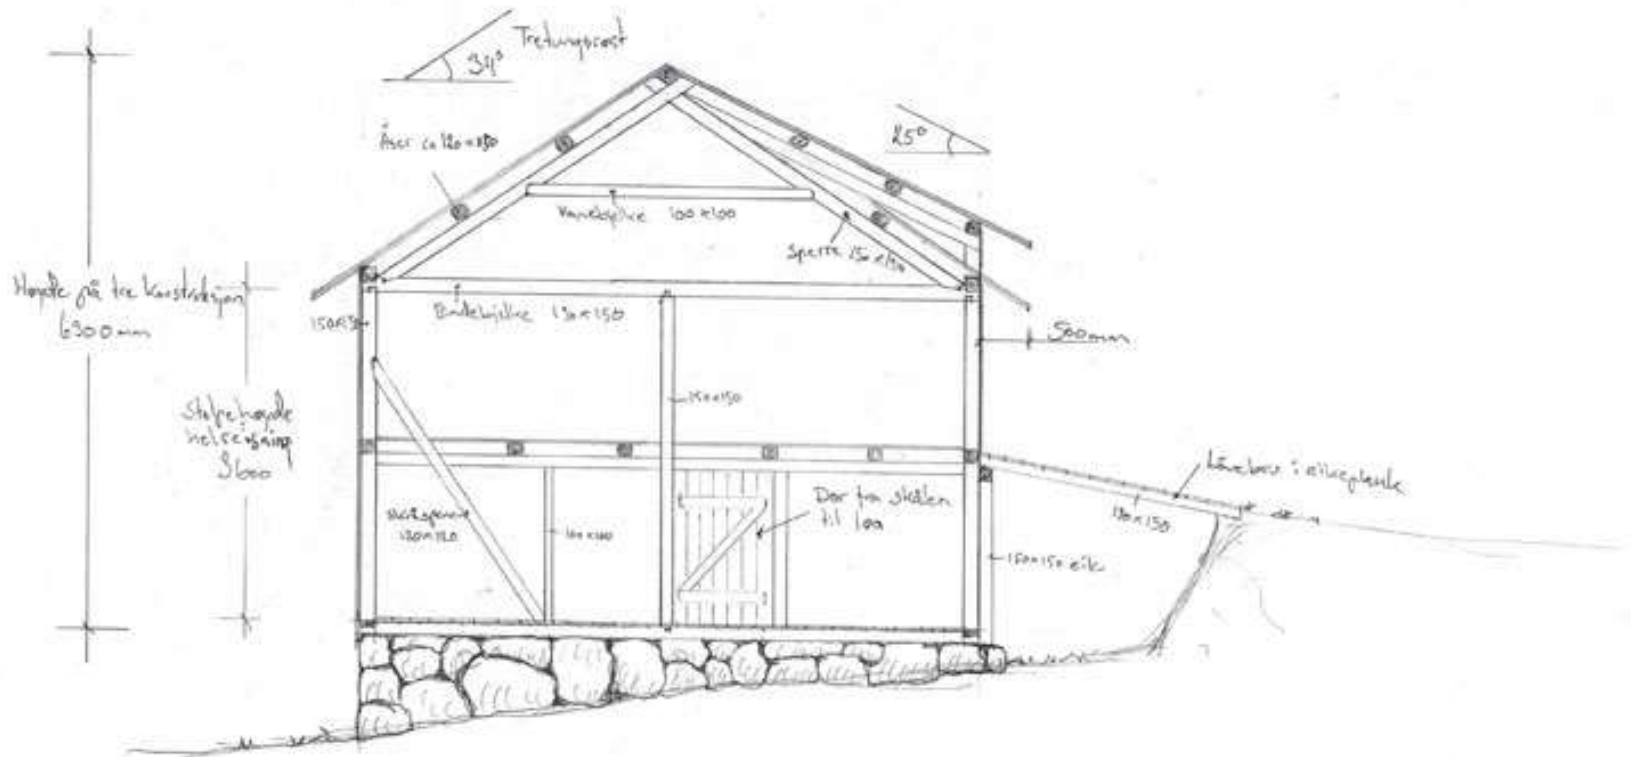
Tretungsrost

$34°$

Åser ca 120×150

$25°$

Vindskjæe 100×100

Sperre 150×150

Høyde på tre konstruksjon 6300mm

150×150

Bindebjelke 130×150

500mm

150×150

Stolpehøyde helsesving 3600

Låvebru i eikeplank

Skråstøtte 120×150

100×100

Dør fra skålen til loa

130×150

150×150 eik